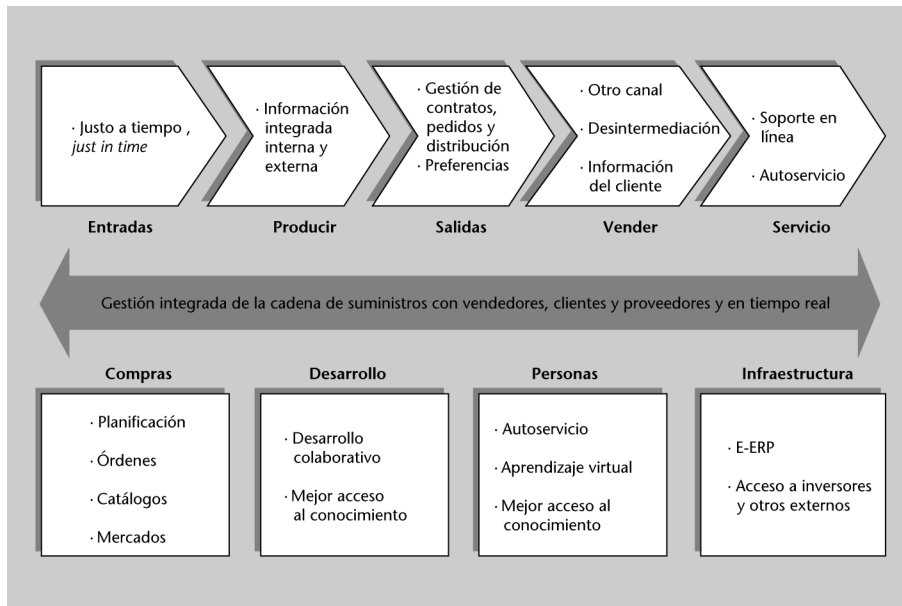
· Justo a tiempo , *just in time*

Entradas

· Información integrada interna y externa

Producir

· Gestión de contratos, pedidos y distribución
· Preferencias

Salidas

· Otro canal
· Desintermediación
· Información del cliente

Vender

· Soporte en línea
· Autoservicio

Servicio

Gestión integrada de la cadena de suministros con vendedores, clientes y proveedores y en tiempo real

Compras

· Planificación
· Órdenes
· Catálogos
· Mercados

Desarrollo

· Desarrollo colaborativo
· Mejor acceso al conocimiento

Personas

· Autoservicio
· Aprendizaje virtual
· Mejor acceso al conocimiento

Infraestructura

· E-ERP
· Acceso a inversores y otros externos